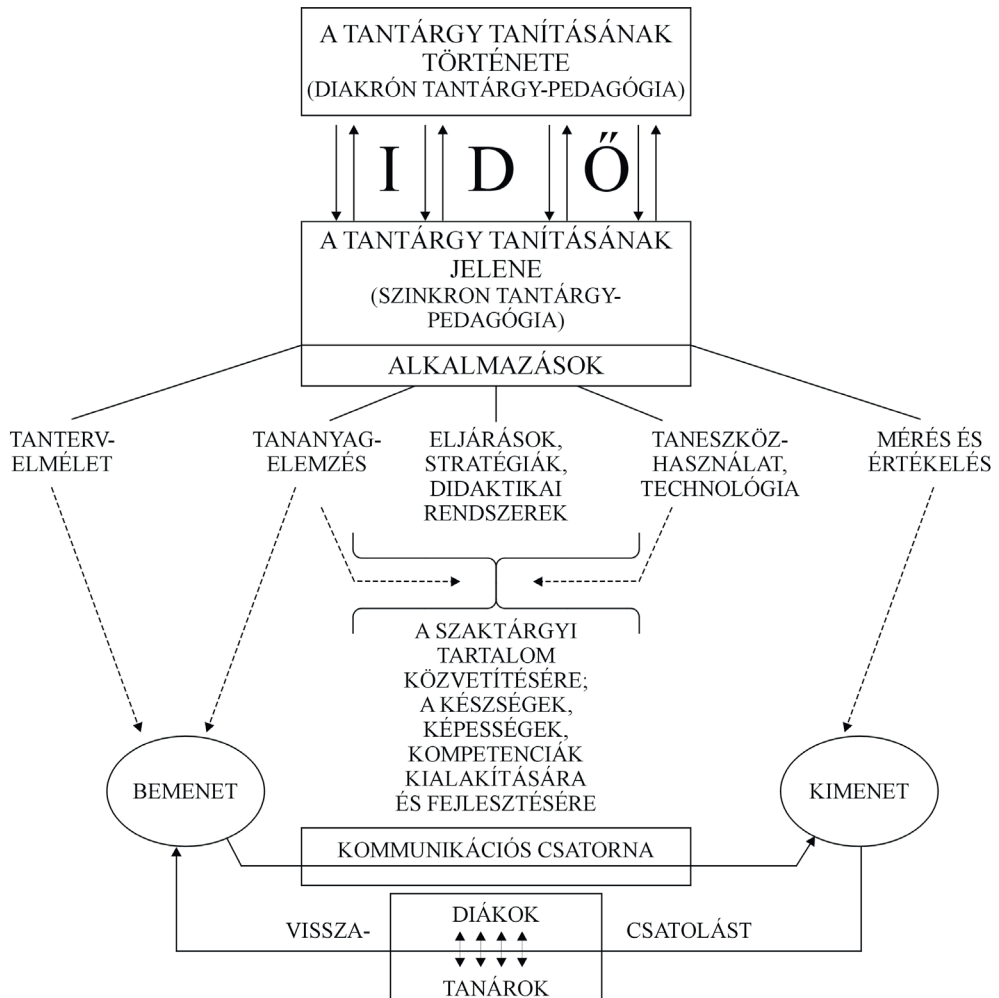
A TANTÁRGY TANÍTÁSÁNAK TÖRTÉNETE
(DIAKRÓN TANTÁRGY-PEDAGÓGIA)

I D Ő

A TANTÁRGY TANÍTÁSÁNAK JELENE
(SZINKRON TANTÁRGY-PEDAGÓGIA)

ALKALMAZÁSOK

TANTERVELMÉLET

TANANYAGELEMZÉS

ELJÁRÁSOK, STRATÉGIÁK, DIDAKTIKAI RENDSZEREK

TANESZKÖZHASZNÁLAT, TECHNOLÓGIA

MÉRÉS ÉS ÉRTÉKELÉS

A SZAKTÁRGYI TARTALOM KÖZVETÍTÉSÉRE; A KÉSZSÉGEK, KÉPESSÉGEK, KOMPETENCIÁK KIALAKÍTÁSÁRA ÉS FEJLESZTÉSÉRE

BEMENET

KIMENET

KOMMUNIKÁCIÓS CSATORNA

VISSZA-

DIÁKOK

TANÁROK

CSATOLÁST